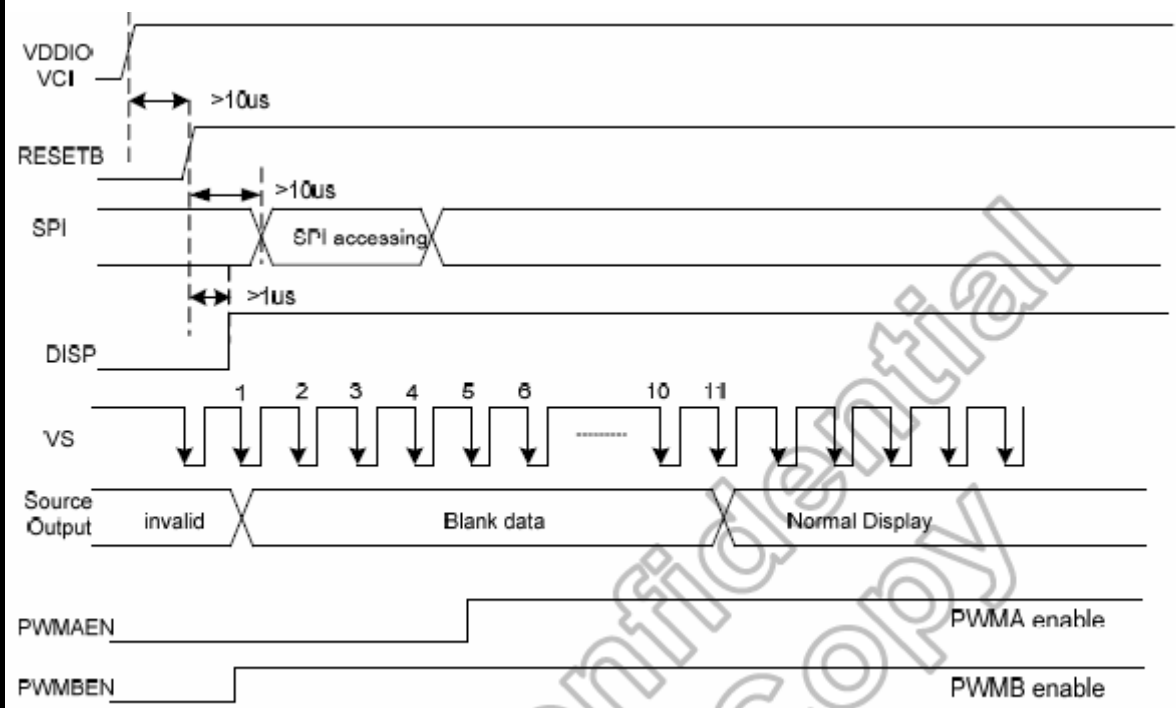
VDDIO
VCI

>10us

RESETB

>10us

SPI

SPI accessing

>1us

DISP

1 2 3 4 5 6 10 11

VS

--------

Source Output

invalid

Blank data

Normal Display

PWMAEN

PWMA enable

PWMBEN

PWMB enable

Confidential
Copy